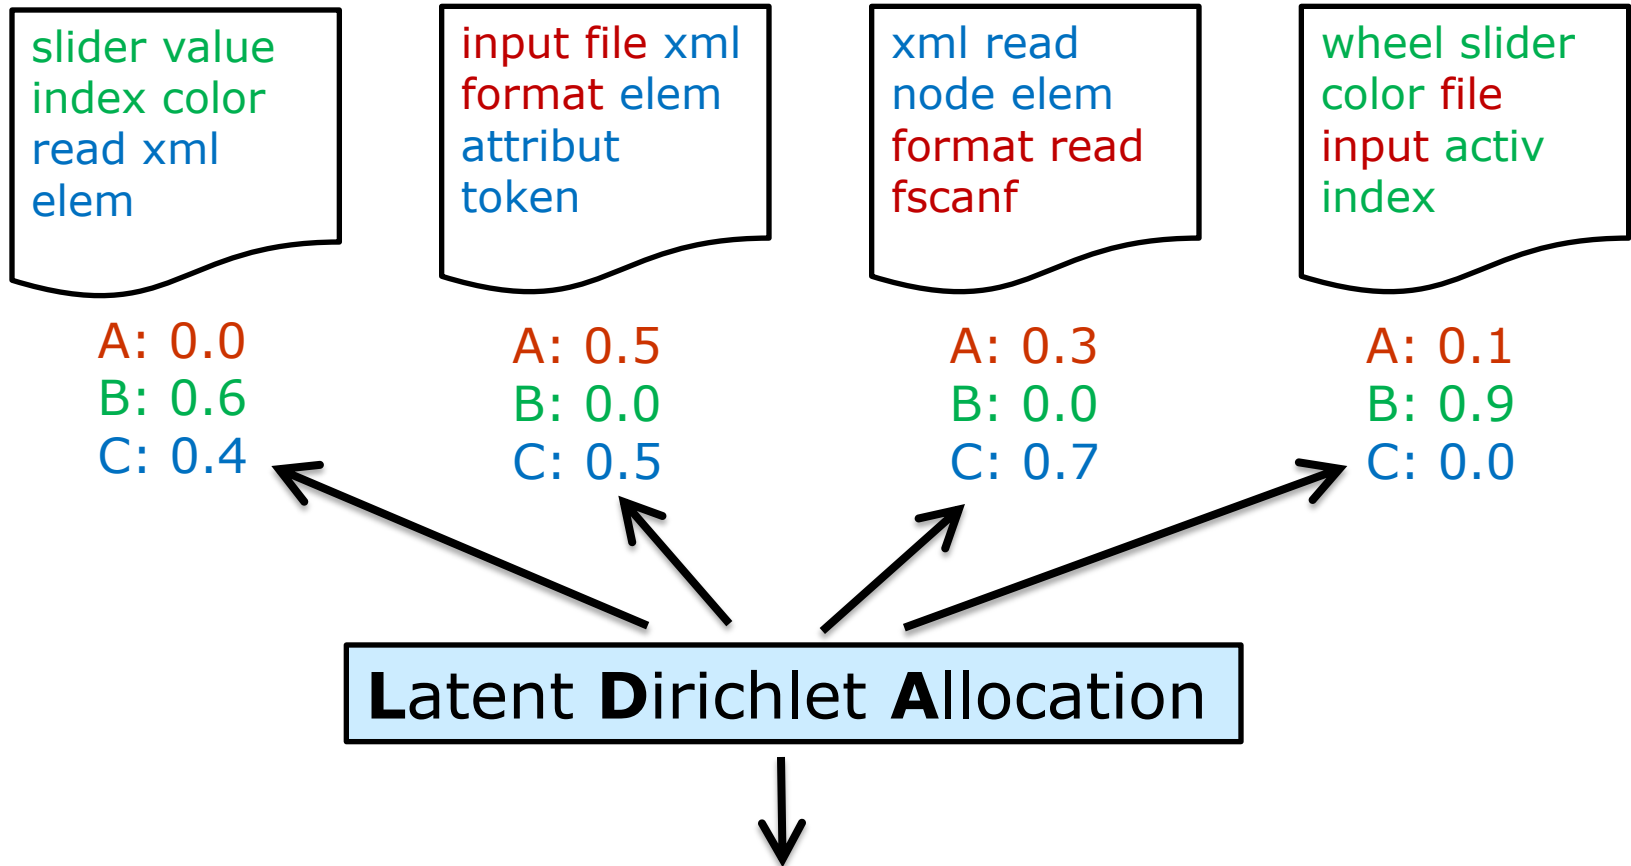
slider value
index color
read xml
elem

input file xml
format elem
attribut
token

xml read
node elem
format read
fscanf

wheel slider
color file
input activ
index

A: 0.0
B: 0.6
C: 0.4

A: 0.5
B: 0.0
C: 0.5

A: 0.3
B: 0.0
C: 0.7

A: 0.1
B: 0.9
C: 0.0

Latent Dirichlet Allocation